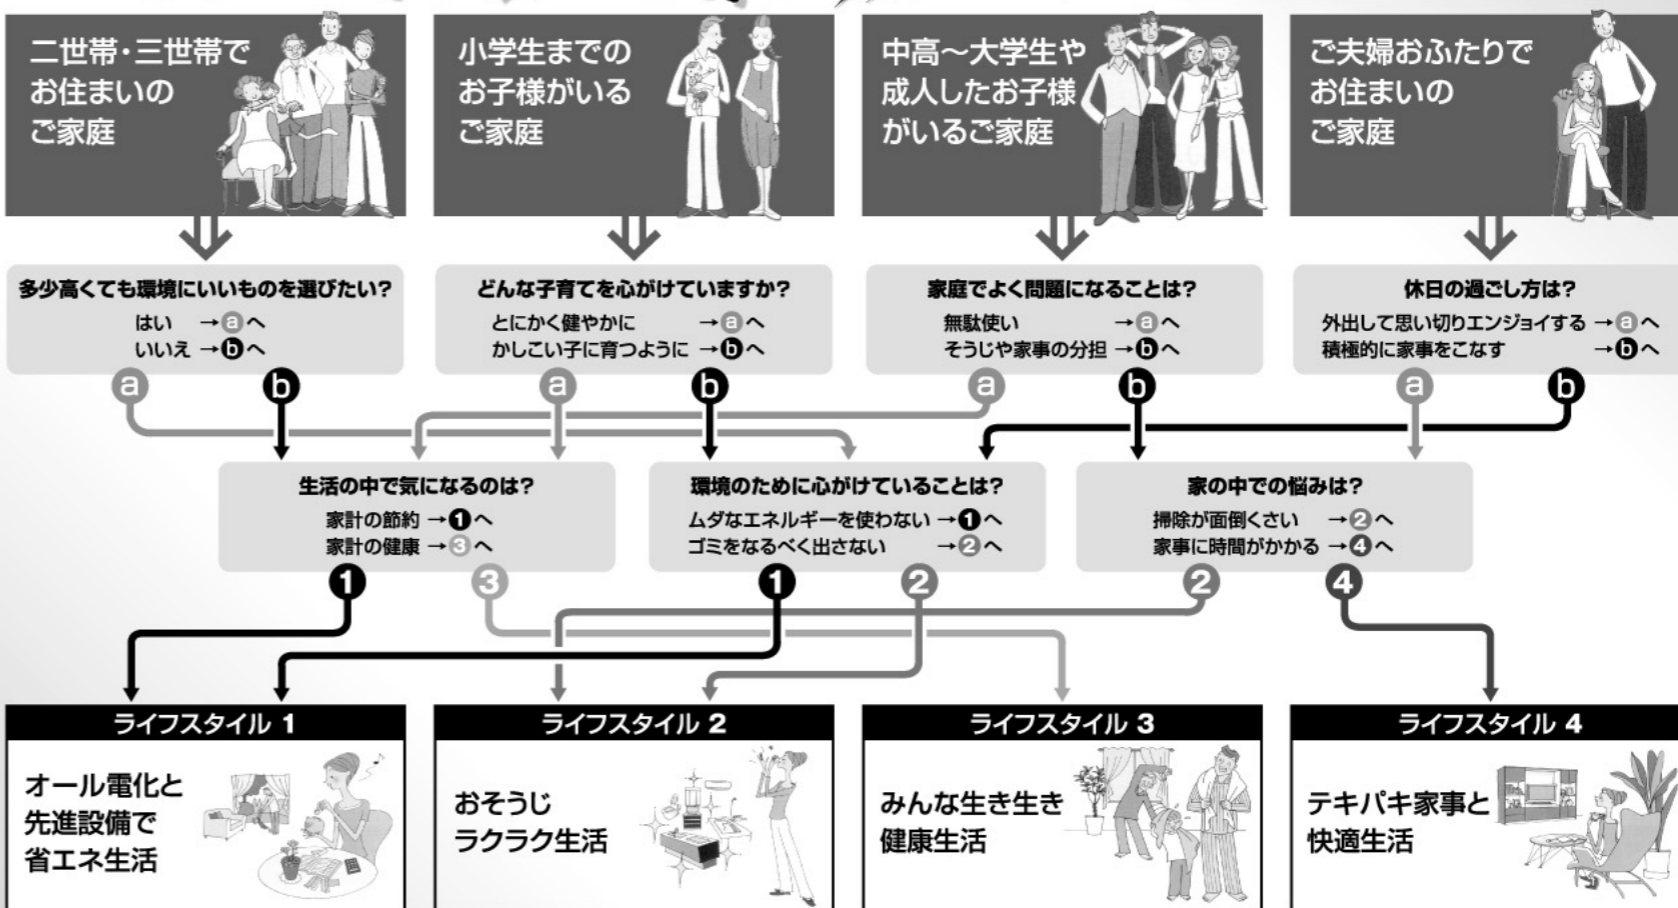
二世帯・三世帯でお住まいのご家庭

小学生までのお子様がいるご家庭

中高〜大学生や成人したお子様がいるご家庭

ご夫婦おふたりでお住まいのご家庭

多少高くても環境にいいものを選びたい?
はい →ⓐへ
いいえ →ⓑへ

どんな子育てを心がけていますか?
とにかく健やかに →ⓐへ
かしこい子に育つように →ⓑへ

家庭でよく問題になることは?
無駄使い →ⓐへ
そうじや家事の分担 →ⓑへ

休日の過ごし方は?
外出して思い切りエンジョイする →ⓐへ
積極的に家事をこなす →ⓑへ

a b a b a b a b

生活の中で気になるのは?
家計の節約 →❶へ
家計の健康 →❸へ

環境のために心がけていることは?
ムダなエネルギーを使わない →❶へ
ゴミをなるべく出さない →❷へ

家の中での悩みは?
掃除が面倒くさい →❷へ
家事に時間がかかる →❹へ

1 3 1 2 2 4

ライフスタイル 1
オール電化と先進設備で省エネ生活

ライフスタイル 2
おそうじラクラク生活

ライフスタイル 3
みんな生き生き健康生活

ライフスタイル 4
テキパキ家事と快適生活